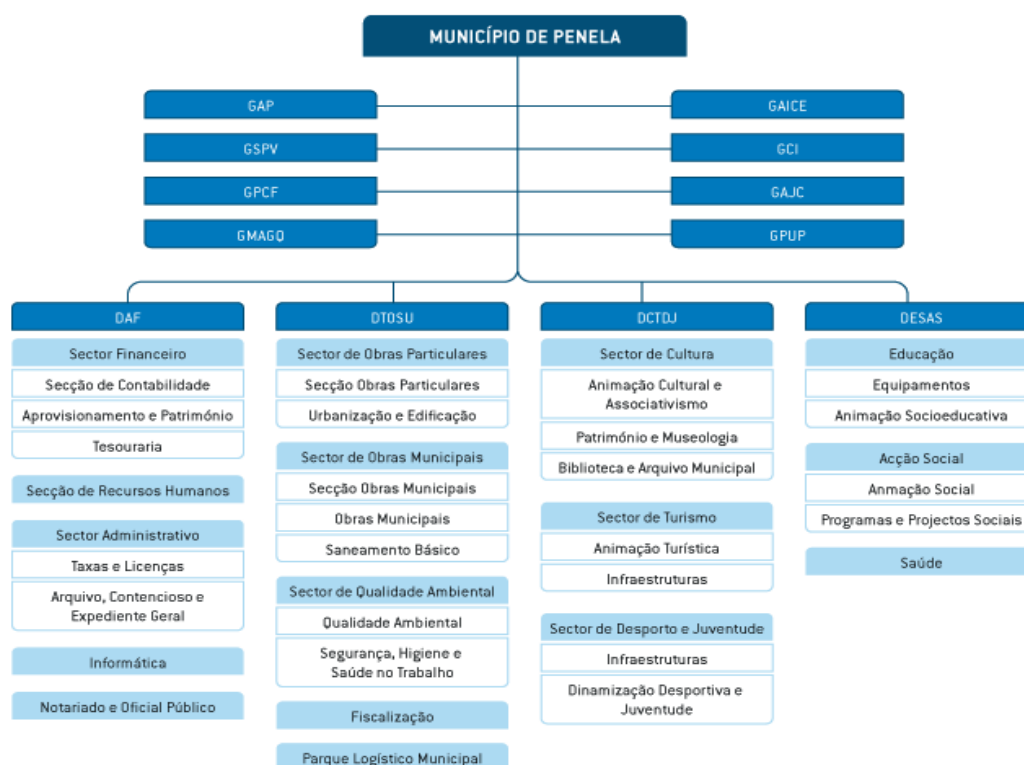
MUNICÍPIO DE PENELA

GAP
GSPV
GPCF
GMAGQ

GAICE
GCI
GAJC
GPUP

DAF
Sector Financeiro
Secção de Contabilidade
Aprovisionamento e Património
Tesouraria
Secção de Recursos Humanos
Sector Administrativo
Taxas e Licenças
Arquivo, Contencioso e Expediente Geral
Informática
Notariado e Oficial Público

DTOSU
Sector de Obras Particulares
Secção Obras Particulares
Urbanização e Edificação
Sector de Obras Municipais
Secção Obras Municipais
Obras Municipais
Saneamento Básico
Sector de Qualidade Ambiental
Qualidade Ambiental
Segurança, Higiene e Saúde no Trabalho
Fiscalização
Parque Logístico Municipal

DCTDJ
Sector de Cultura
Animação Cultural e Associativismo
Património e Museologia
Biblioteca e Arquivo Municipal
Sector de Turismo
Animação Turística
Infraestruturas
Sector de Desporto e Juventude
Infraestruturas
Dinamização Desportiva e Juventude

DESAS
Educação
Equipamentos
Animação Socioeducativa
Acção Social
Anmação Social
Programas e Projectos Sociais
Saúde